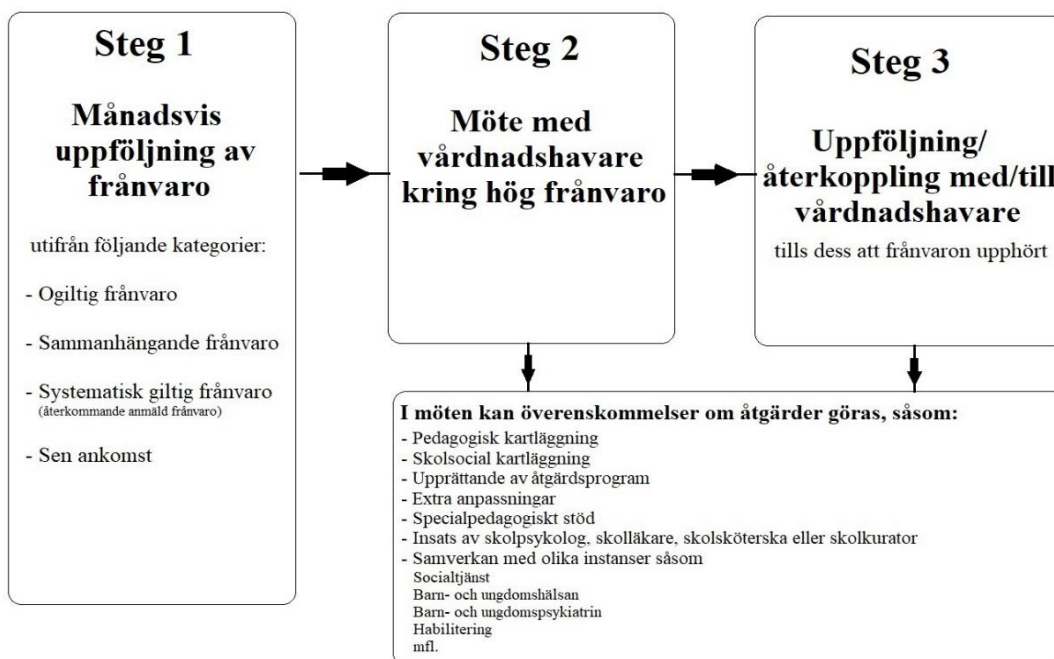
Steg 1

Månadsvis uppföljning av frånvaro

utifrån följande kategorier:

- Ogiltig frånvaro

- Sammanhängande frånvaro

- Systematisk giltig frånvaro
(återkommande anmäld frånvaro)

- Sen ankomst

Steg 2

Möte med vårdnadshavare kring hög frånvaro

Steg 3

Uppföljning/ återkoppling med/till vårdnadshavare

tills dess att frånvaron upphört

I möten kan överenskommelser om åtgärder göras, såsom:
- Pedagogisk kartläggning
- Skolsocial kartläggning
- Upprättande av åtgärdsprogram
- Extra anpassningar
- Specialpedagogiskt stöd
- Insats av skolpsykolog, skolläkare, skolsköterska eller skolkurator
- Samverkan med olika instanser såsom
Socialtjänst
Barn- och ungdomshälsan
Barn- och ungdomspsykiatrin
Habilitering
mfl.